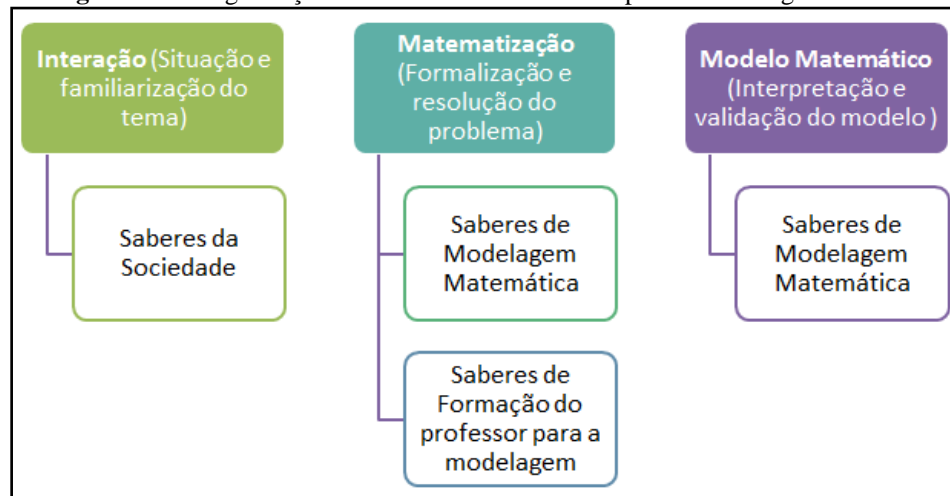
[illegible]

Interação (Situação e familiarização do tema)

Saberes da Sociedade

Matematização (Formalização e resolução do problema)

Saberes de Modelagem Matemática

Saberes de Formação do professor para a modelagem

Modelo Matemático (Interpretação e validação do modelo )

Saberes de Modelagem Matemática